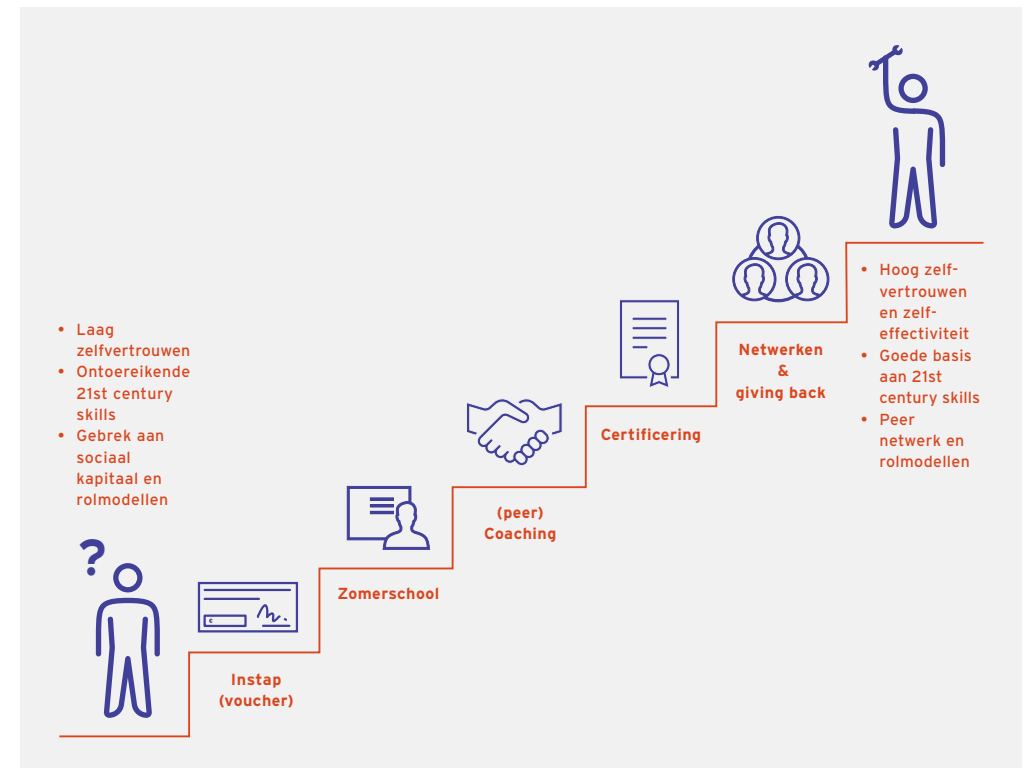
- Laag zelfvertrouwen
- Ontoereikende 21st century skills
- Gebrek aan sociaal kapitaal en rolmodellen

?

€

Instap (voucher)

Zomerschool

(peer) Coaching

Certificering

Netwerken & giving back

- Hoog zelfvertrouwen en zelfeffectiviteit
- Goede basis aan 21st century skills
- Peer netwerk en rolmodellen